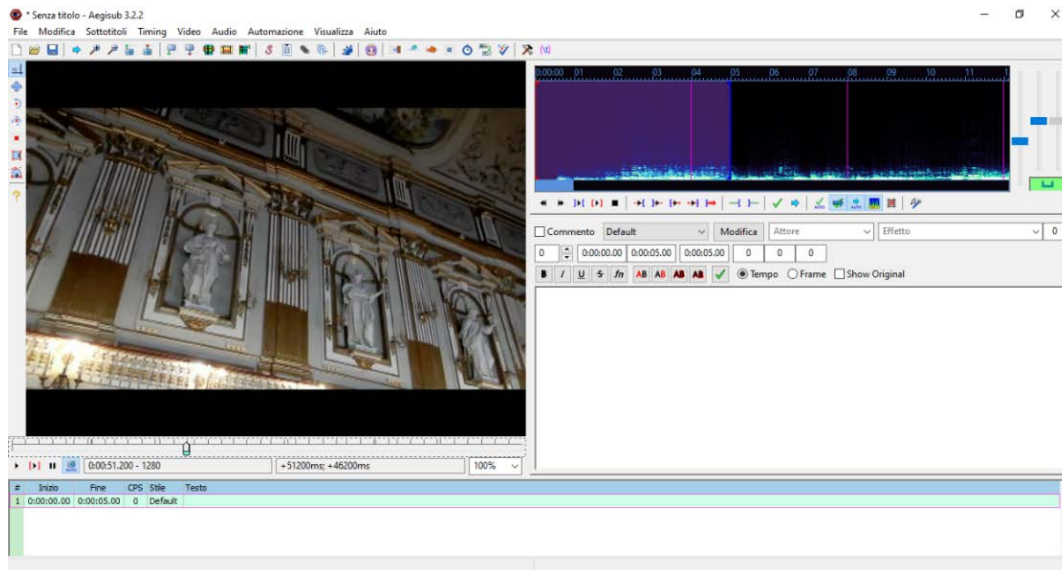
* Senza titolo - Aegisub 3.2.2

File Modifica Sottotitoli Timing Video Audio Automazione Visualizza Aiuto

0:00:00 01 02 03 04 05 06 07 08 09 10 11

Commento Default Modifica Attore Effetto 0

0 0:00:00.00 0:00:05.00 0:00:05.00 0 0 0

B I U S fn AB AB AB AB Tempo Frame Show Original

0:00:51.200 - 1280 +51200ms; +46200ms 100%

| # | Inizio | Fine | CPS | Stile | Testo |
|---|---|---|---|---|---|
| 1 | 0:00:00.00 | 0:00:05.00 | 0 | Default | |